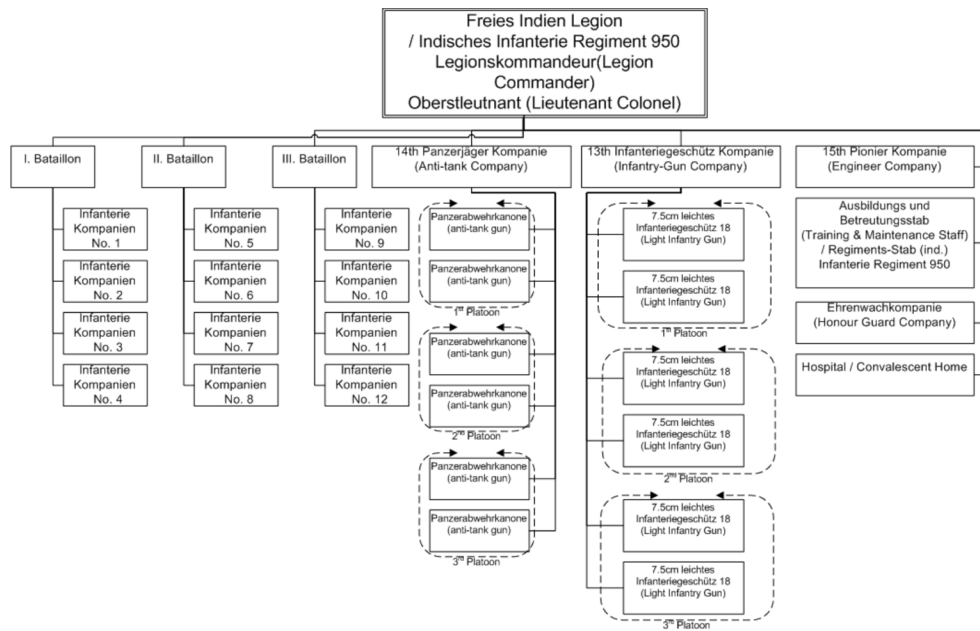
Freies Indien Legion
/ Indisches Infanterie Regiment 950
Legionskommandeur(Legion Commander)
Oberstleutnant (Lieutenant Colonel)

I. Bataillon

Infanterie Kompanien No. 1

Infanterie Kompanien No. 2

Infanterie Kompanien No. 3

Infanterie Kompanien No. 4

II. Bataillon

Infanterie Kompanien No. 5

Infanterie Kompanien No. 6

Infanterie Kompanien No. 7

Infanterie Kompanien No. 8

III. Bataillon

Infanterie Kompanien No. 9

Infanterie Kompanien No. 10

Infanterie Kompanien No. 11

Infanterie Kompanien No. 12

14th Panzerjäger Kompanie (Anti-tank Company)

Panzerabwehrkanone (anti-tank gun)

Panzerabwehrkanone (anti-tank gun)

1st Platoon

Panzerabwehrkanone (anti-tank gun)

Panzerabwehrkanone (anti-tank gun)

2nd Platoon

Panzerabwehrkanone (anti-tank gun)

Panzerabwehrkanone (anti-tank gun)

3rd Platoon

13th Infanteriegeschütz Kompanie (Infantry-Gun Company)

7.5cm leichtes Infanteriegeschütz 18 (Light Infantry Gun)

7.5cm leichtes Infanteriegeschütz 18 (Light Infantry Gun)

1st Platoon

7.5cm leichtes Infanteriegeschütz 18 (Light Infantry Gun)

7.5cm leichtes Infanteriegeschütz 18 (Light Infantry Gun)

2nd Platoon

7.5cm leichtes Infanteriegeschütz 18 (Light Infantry Gun)

7.5cm leichtes Infanteriegeschütz 18 (Light Infantry Gun)

3rd Platoon

15th Pionier Kompanie (Engineer Company)

Ausbildungs und Betreutungsstab (Training & Maintenance Staff) / Regiments-Stab (ind.) Infanterie Regiment 950

Ehrenwachkompanie (Honour Guard Company)

Hospital / Convalescent Home